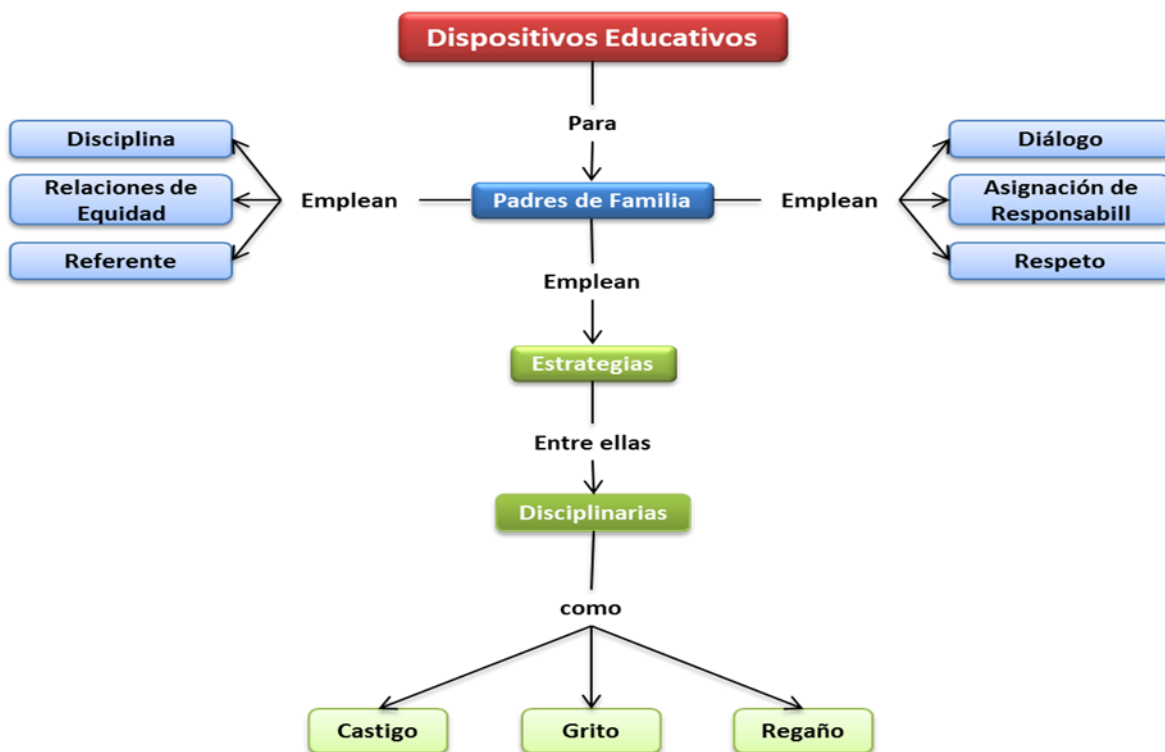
Dispositivos Educativos

Para

Padres de Familia

Emplean

Disciplina

Relaciones de Equidad

Referente

Emplean

Diálogo

Asignación de Responsabill

Respeto

Emplean

Estrategias

Entre ellas

Disciplinarias

como

Castigo

Grito

Regaño